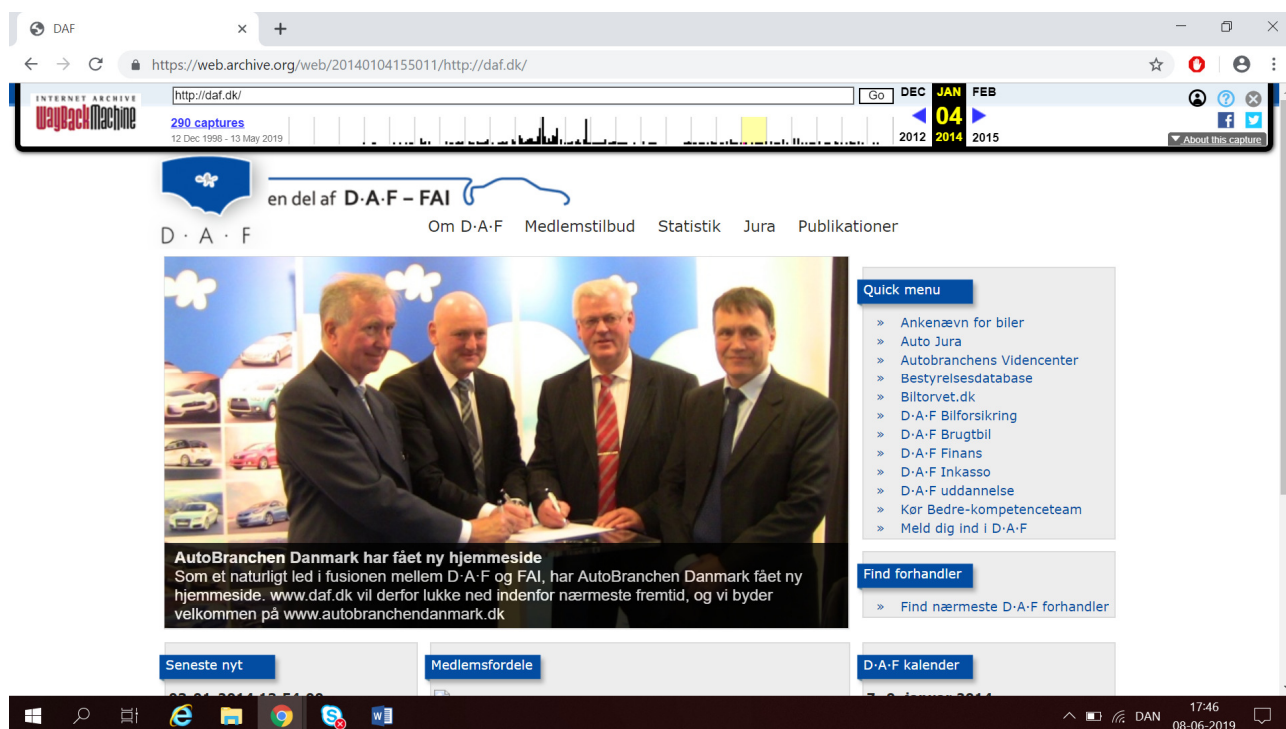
DAF ×

https://web.archive.org/web/20140104155011/http://daf.dk/

INTERNET ARCHIVE
WaybackMachine

http://daf.dk/ Go

290 captures
12 Dec 1998 - 13 May 2019

DEC JAN FEB
04
2012 2014 2015

About this capture

D · A · F

en del af D·A·F – FAI

Om D·A·F Medlemstilbud Statistik Jura Publikationer

AutoBranchen Danmark har fået ny hjemmeside
Som et naturligt led i fusionen mellem D·A·F og FAI, har AutoBranchen Danmark fået ny hjemmeside. www.daf.dk vil derfor lukke ned indenfor nærmeste fremtid, og vi byder velkommen på www.autobranchendanmark.dk

Quick menu
» Ankenævn for biler
» Auto Jura
» Autobranchens Videncenter
» Bestyrelsesdatabase
» Biltorvet.dk
» D·A·F Bilforsikring
» D·A·F Brugtbil
» D·A·F Finans
» D·A·F Inkasso
» D·A·F uddannelse
» Kør Bedre-kompetenceteam
» Meld dig ind i D·A·F

Find forhandler
» Find nærmeste D·A·F forhandler

Seneste nyt
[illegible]

Medlemsfordele

D·A·F kalender
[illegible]

DAN 17:46 08-06-2019